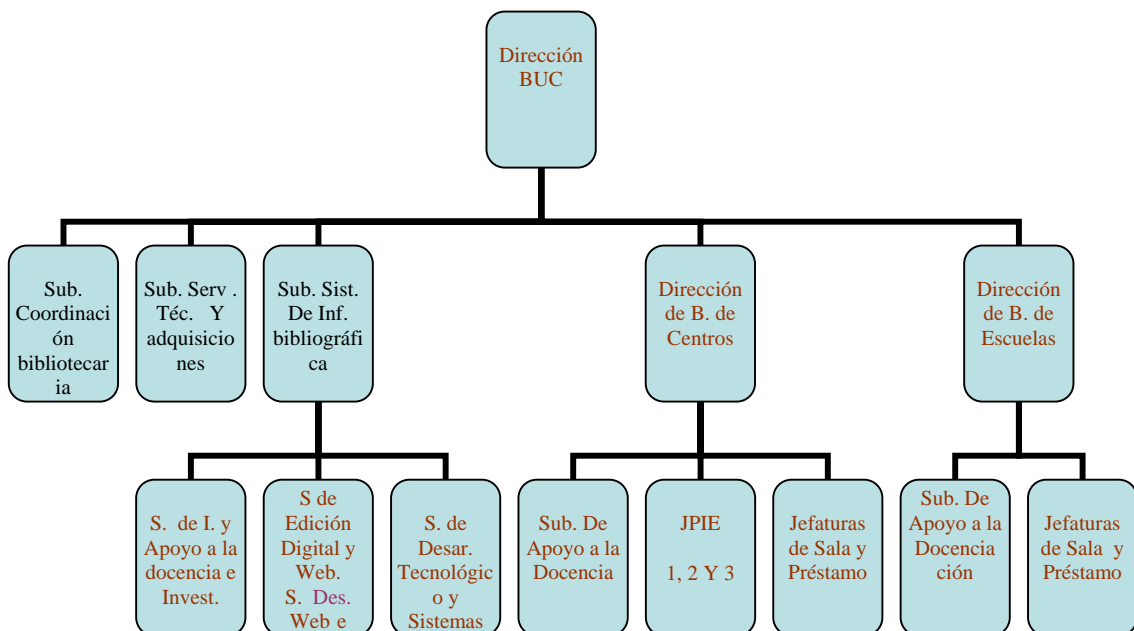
Dirección BUC

Sub. Coordinación bibliotecaria

Sub. Serv . Téc. Y adquisiciones

Sub. Sist. De Inf. bibliográfica

Dirección de B. de Centros

Dirección de B. de Escuelas

S. de I. y Apoyo a la docencia e Invest.

S de Edición Digital y Web. S. Des. Web e

S. de Desar. Tecnológico y Sistemas

Sub. De Apoyo a la Docencia

JPIE 1, 2 Y 3

Jefaturas de Sala y Préstamo

Sub. De Apoyo a la Docencia ción

Jefaturas de Sala y Préstamo